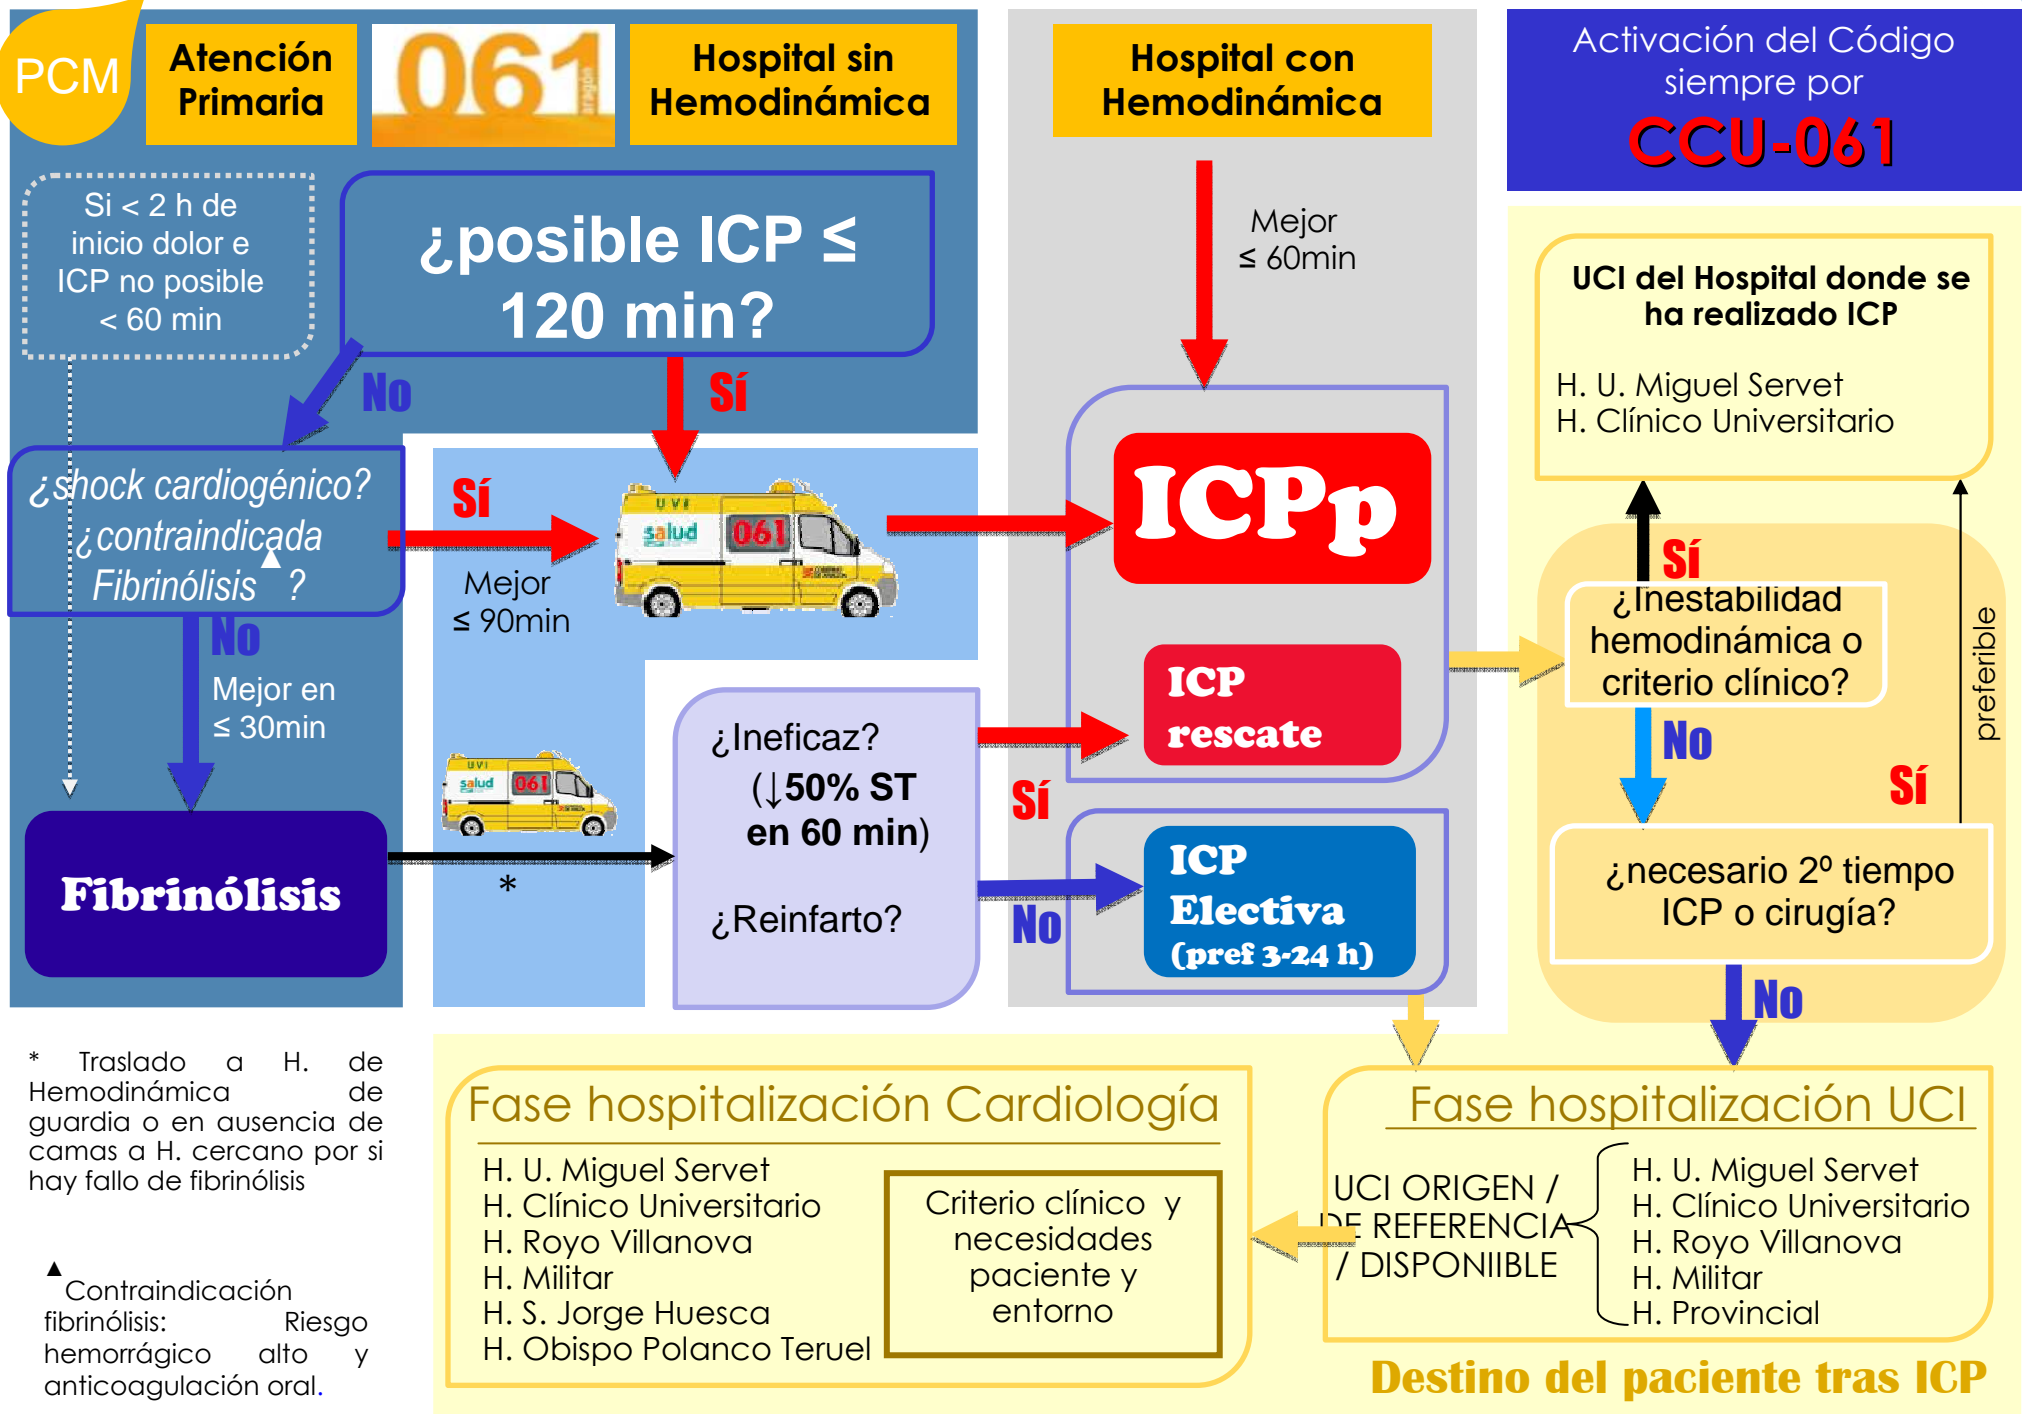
PCM

Atención Primaria

061

Hospital sin Hemodinámica

Hospital con Hemodinámica

Activación del Código siempre por

CCU-061

Si < 2 h de inicio dolor e ICP no posible < 60 min

¿posible ICP ≤ 120 min?

Mejor ≤ 60min

No

Sí

¿shock cardiogénico? ¿contraindicada Fibrinólisis ▲ ?

Sí

Mejor ≤ 90min

UVI salud 061

ICPp

UCI del Hospital donde se ha realizado ICP

H. U. Miguel Servet
H. Clínico Universitario

No

Mejor en ≤ 30min

Sí

¿Inestabilidad hemodinámica o criterio clínico?

preferible

ICP rescate

¿Ineficaz? (↓50% ST en 60 min)

¿Reinfarto?

Sí

No

Sí

UVI salud 061

Fibrinólisis

*

ICP Electiva (pref 3-24 h)

No

¿necesario 2º tiempo ICP o cirugía?

No

* Traslado a H. de Hemodinámica de guardia o en ausencia de camas a H. cercano por si hay fallo de fibrinólisis

▲ Contraindicación fibrinólisis: Riesgo hemorrágico alto y anticoagulación oral.

Fase hospitalización Cardiología

H. U. Miguel Servet
H. Clínico Universitario
H. Royo Villanova
H. Militar
H. S. Jorge Huesca
H. Obispo Polanco Teruel

Criterio clínico y necesidades paciente y entorno

Fase hospitalización UCI

UCI ORIGEN / DE REFERENCIA / DISPONIIBLE

H. U. Miguel Servet
H. Clínico Universitario
H. Royo Villanova
H. Militar
H. Provincial

Destino del paciente tras ICP